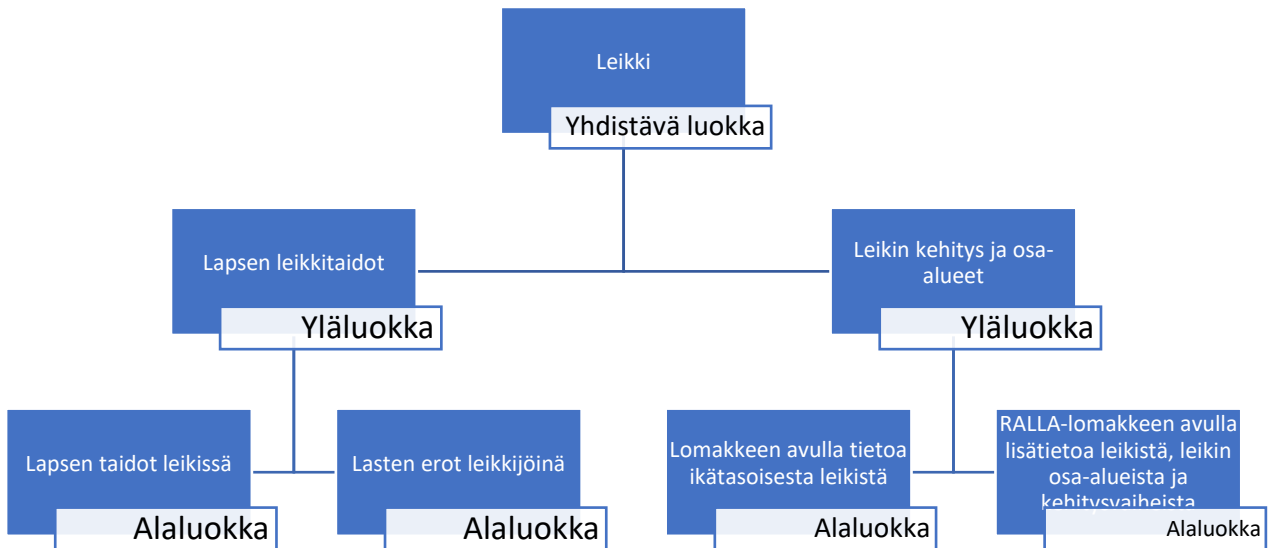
Leikki
Yhdistävä luokka

Lapsen leikkitaidot
Yläluokka

Leikin kehitys ja osa-alueet
Yläluokka

Lapsen taidot leikissä
Alaluokka

Lasten erot leikkijöinä
Alaluokka

Lomakkeen avulla tietoa ikätasoisesta leikistä
Alaluokka

RALLA-lomakkeen avulla lisätietoa leikistä, leikin osa-alueista ja kehitysvaiheista
Alaluokka